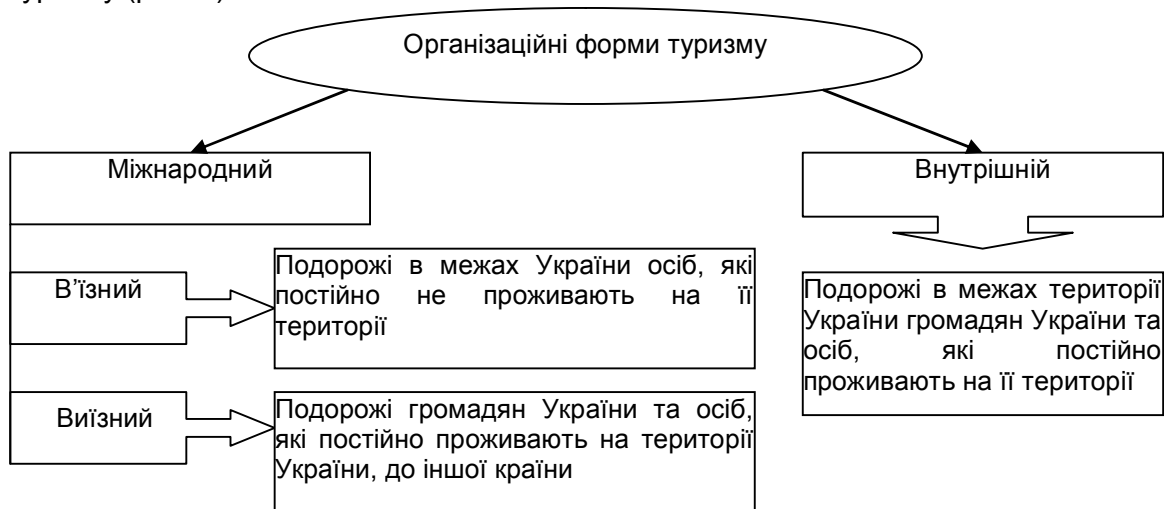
туризму (рис. 1).

Організаційні форми туризму

Міжнародний

Внутрішній

В'їзний

Подорожі в межах України осіб, які постійно не проживають на її території

Виїзний

Подорожі громадян України та осіб, які постійно проживають на території України, до іншої країни

Подорожі в межах території України громадян України та осіб, які постійно проживають на її території